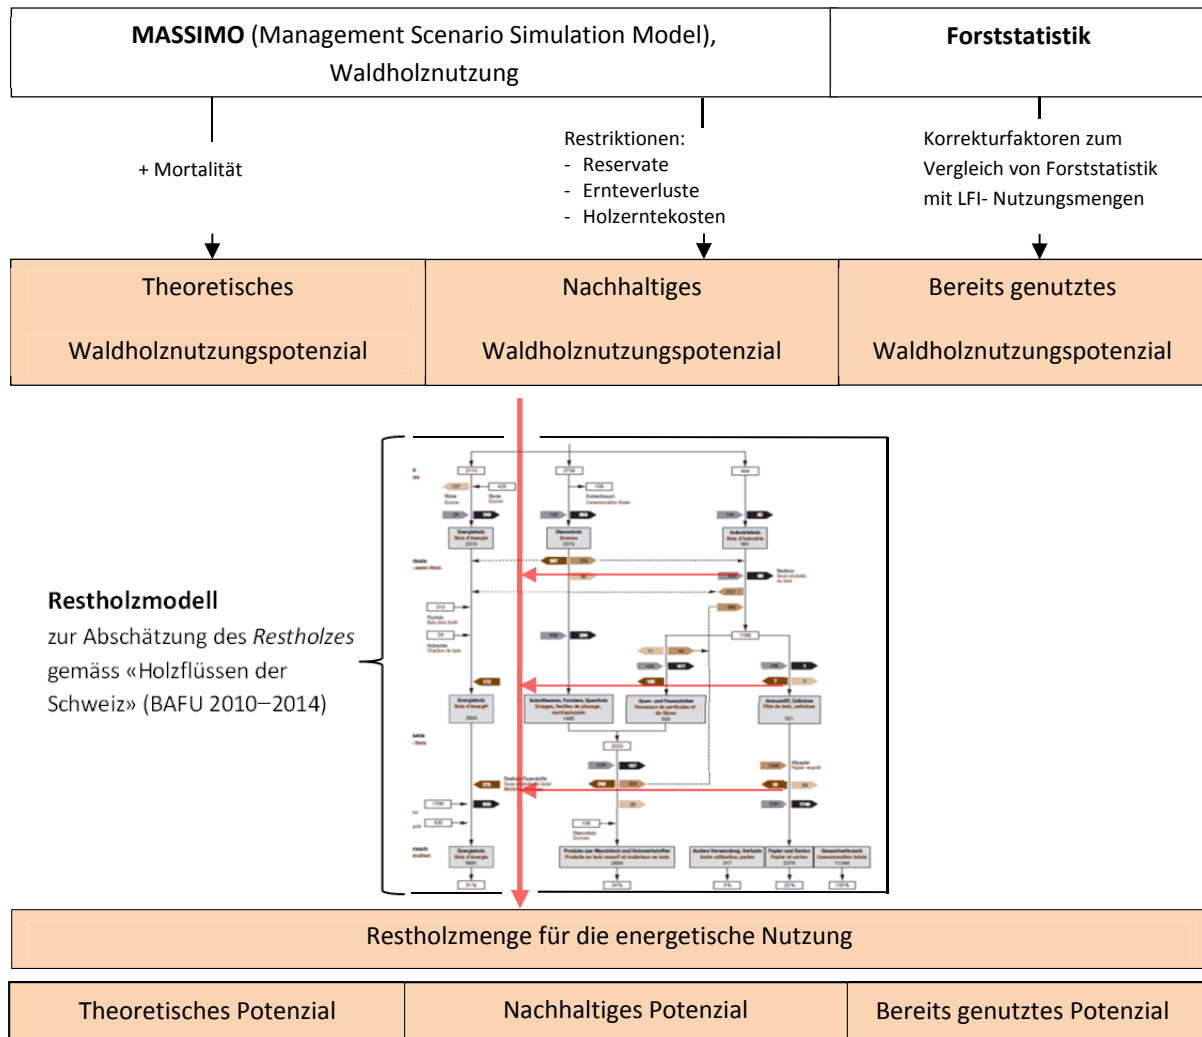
**MASSIMO** (Management Scenario Simulation Model), Waldholznutzung

**Forststatistik**

+ Mortalität

Restriktionen:
- Reservate
- Ernteverluste
- Holzerntekosten

Korrekturfaktoren zum Vergleich von Forststatistik mit LFI- Nutzungsmengen

Theoretisches Waldholznutzungspotenzial

Nachhaltiges Waldholznutzungspotenzial

Bereits genutztes Waldholznutzungspotenzial

**Restholzmodell**
zur Abschätzung des *Restholzes* gemäss «Holzflüssen der Schweiz» (BAFU 2010–2014)

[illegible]

Restholzmenge für die energetische Nutzung

| Theoretisches Potenzial | Nachhaltiges Potenzial | Bereits genutztes Potenzial |
|---|---|---|